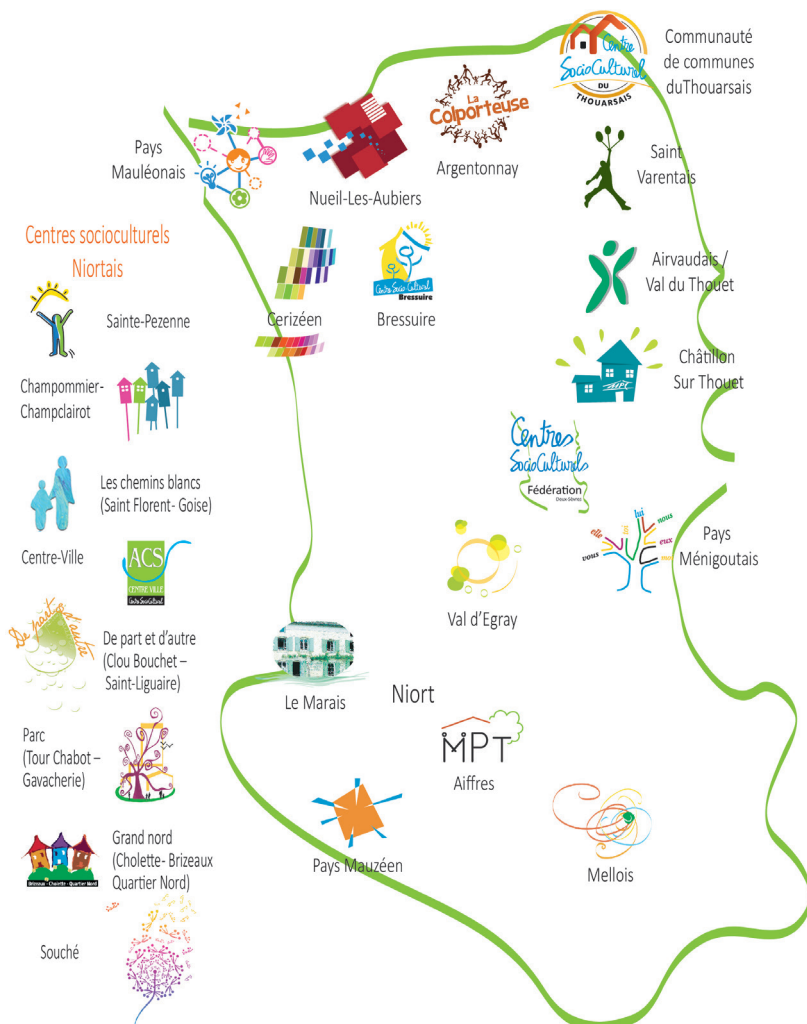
Centre SocioCulturel du THOUARSAIS

Communauté de communes duThouarsais

La Colporteuse

Pays Mauléonais

Nueil-Les-Aubiers

Argentonnay

Saint Varentais

Centres socioculturels Niortais

Centre Socio-Culturel Bressuire

Airvaudais / Val du Thouet

Cerizéen

Bressuire

Sainte-Pezenne

Châtillon Sur Thouet

MPT

Champommier-Champclairot

Centres SocioCulturels Fédération Deux-Sèvres

Les chemins blancs (Saint Florent- Goise)

lui nous elle eux vous

Pays Ménigoutais

Centre-Ville

ACS CENTRE VILLE Centre SocioCulturel

Val d'Egray

De part et d'autre

De part et d'autre (Clou Bouchet – Saint-Liguaire)

Le Marais

Niort

Parc (Tour Chabot – Gavacherie)

MPT

Aiffres

Grand nord (Cholette- Brizeaux Quartier Nord)

Brizeaux - Cholette - Quartier Nord

Pays Mauzéen

Mellois

Souché